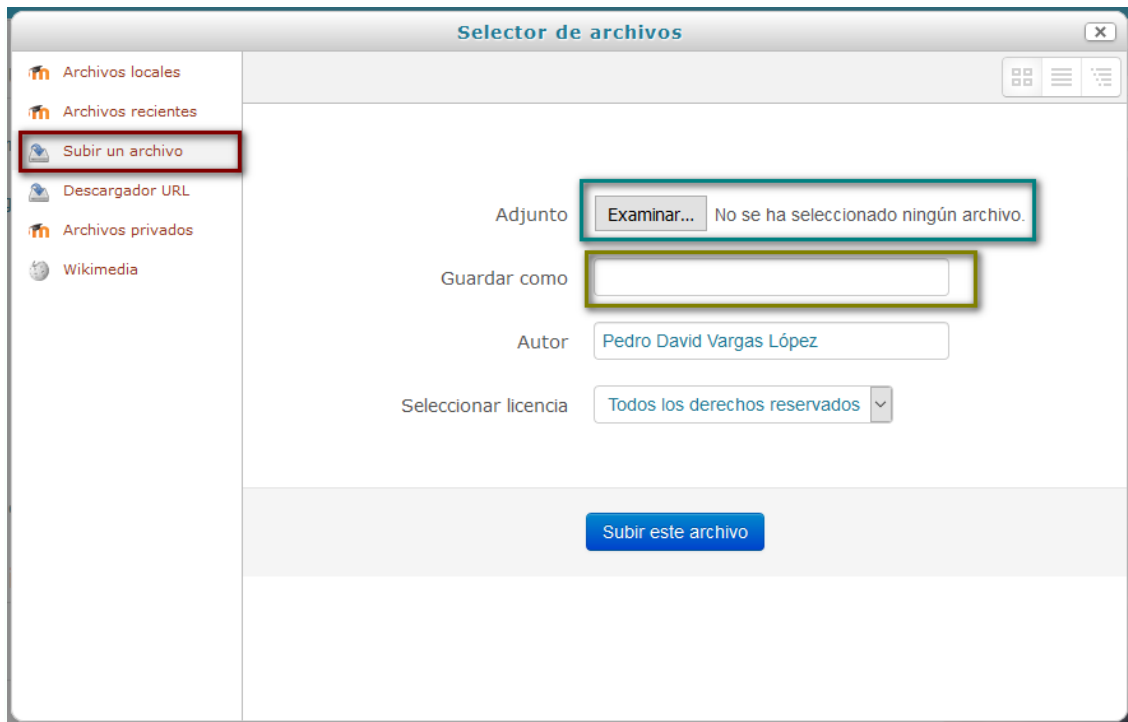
Selector de archivos

Archivos locales
Archivos recientes
Subir un archivo
Descargador URL
Archivos privados
Wikimedia

Adjunto Examinar... No se ha seleccionado ningún archivo.
Guardar como
Autor Pedro David Vargas López
Seleccionar licencia Todos los derechos reservados

Subir este archivo